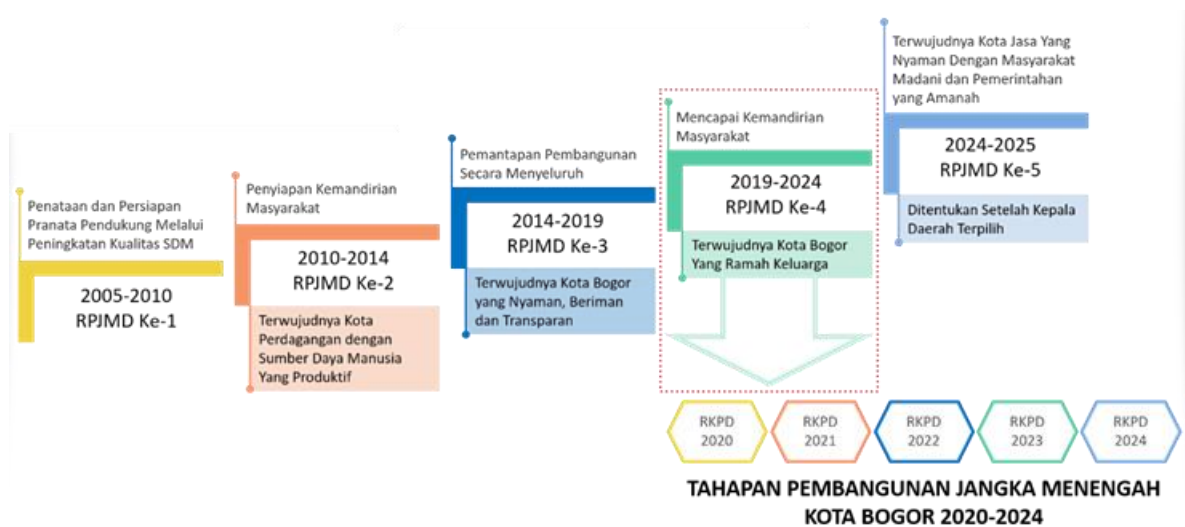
Penataan dan Persiapan Pranata Pendukung Melalui Peningkatan Kualitas SDM

2005-2010
RPJMD Ke-1

Penyiapan Kemandirian Masyarakat

2010-2014
RPJMD Ke-2

Terwujudnya Kota Perdagangan dengan Sumber Daya Manusia Yang Produktif

Pemantapan Pembangunan Secara Menyeluruh

2014-2019
RPJMD Ke-3

Terwujudnya Kota Bogor yang Nyaman, Beriman dan Transparan

Mencapai Kemandirian Masyarakat

2019-2024
RPJMD Ke-4

Terwujudnya Kota Bogor Yang Ramah Keluarga

Terwujudnya Kota Jasa Yang Nyaman Dengan Masyarakat Madani dan Pemerintahan yang Amanah

2024-2025
RPJMD Ke-5

Ditentukan Setelah Kepala Daerah Terpilih

RKPD 2020

RKPD 2021

RKPD 2022

RKPD 2023

RKPD 2024

TAHAPAN PEMBANGUNAN JANGKA MENENGAH KOTA BOGOR 2020-2024